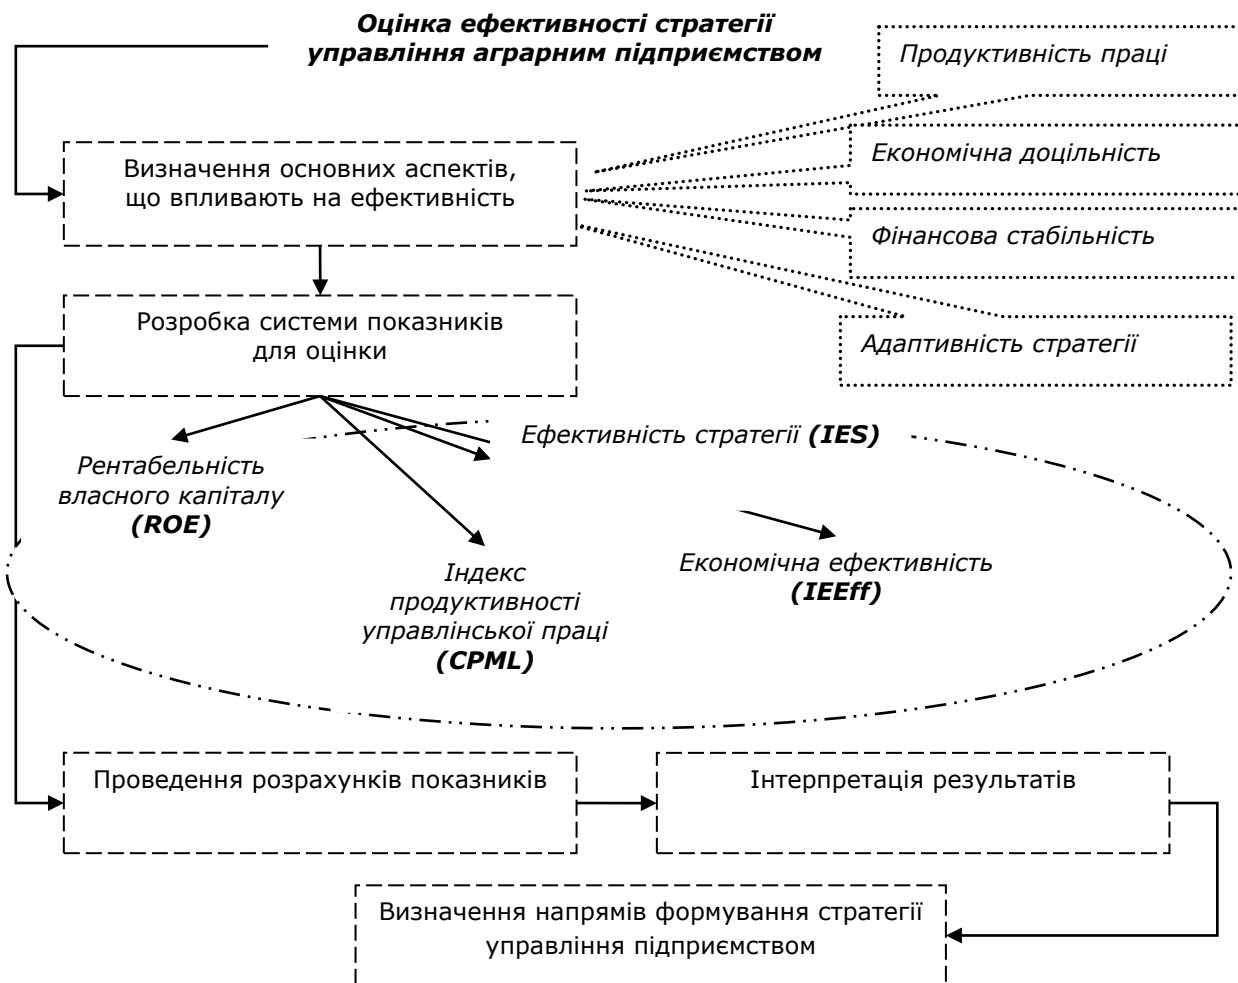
***Оцінка ефективності стратегії управління аграрним підприємством***

*Продуктивність праці*

Визначення основних аспектів, що впливають на ефективність

*Економічна доцільність*

*Фінансова стабільність*

*Адаптивність стратегії*

Розробка системи показників для оцінки

*Ефективність стратегії **(IES)***

*Рентабельність власного капіталу **(ROE)***

*Індекс продуктивності управлінської праці **(CPML)***

*Економічна ефективність **(IEEff)***

Проведення розрахунків показників

Інтерпретація результатів

Визначення напрямів формування стратегії управління підприємством